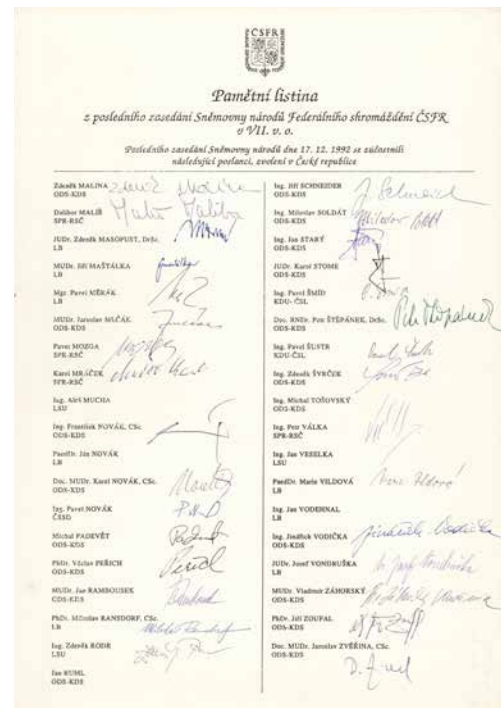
ČSFR

Pamětní listina
z posledního zasedání Sněmovny národů Federálního shromáždění ČSFR v VII. v. o.

Posledního zasedání Sněmovny národů dne 17. 12. 1992 se zúčastnili následující poslanci, zvolení v České republice

Zdeněk MALINA
ODS-KDS

Dalibor MALÍŘ
SPR-RSČ

JUDr. Zdeněk MASOPUST, DrSc.
LB

MUDr. Jiří MAŠTÁLKA
LB

Mgr. Pavel MIČKÁK
LB

MUDr. Jaroslav MLČÁK
ODS-KDS

Pavel MOZGA
SPR-RSČ

Karel MRÁČEK
SPR-RSČ

Ing. Aleš MUCHA
LSU

Ing. František NOVÁK, CSc.
ODS-KDS

PaedDr. Jiří NOVÁK
LB

Doc. MUDr. Karel NOVÁK, CSc.
ODS-KDS

Ing. Pavel NOVÁK
ČSSD

Michal PADEVĚT
ODS-KDS

PhDr. Václav PERICH
ODS-KDS

MUDr. Jan RAMBOUSEK
ODS-KDS

PhDr. Miloslav RANSDORF, CSc.
LB

Ing. Zdeněk RODR
LSU

Jan RUML
ODS-KDS

Ing. Jiří SCHNEIDER
ODS-KDS

Ing. Miloslav SOLDÁT
ODS-KDS

Ing. Jan STARÝ
ODS-KDS

JUDr. Karel STOME
LB

Ing. Pavel ŠMÍD
KDU-ČSL

Doc. RNDr. Petr ŠTĚPÁNEK, DrSc.
ODS-KDS

Ing. Pavel ŠUSTR
KDU-ČSL

Ing. Zdeněk ŠVRČEK
ODS-KDS

Ing. Michal TOŠOVSKÝ
ODS-KDS

Ing. Petr VÁLKA
SPR-RSČ

Ing. Jan VESELKA
LSU

PaedDr. Marie VILDOVÁ
LB

Ing. Jan VODENNAL
LB

Ing. Jindřich VODIČKA
ODS-KDS

JUDr. Josef VONDRUŠKA
LB

MUDr. Vladimír ZÁHORSKÝ
ODS-KDS

PhDr. Jiří ZOUPAL
ODS-KDS

Doc. MUDr. Jaroslav ZVĚŘINA, CSc.
ODS-KDS